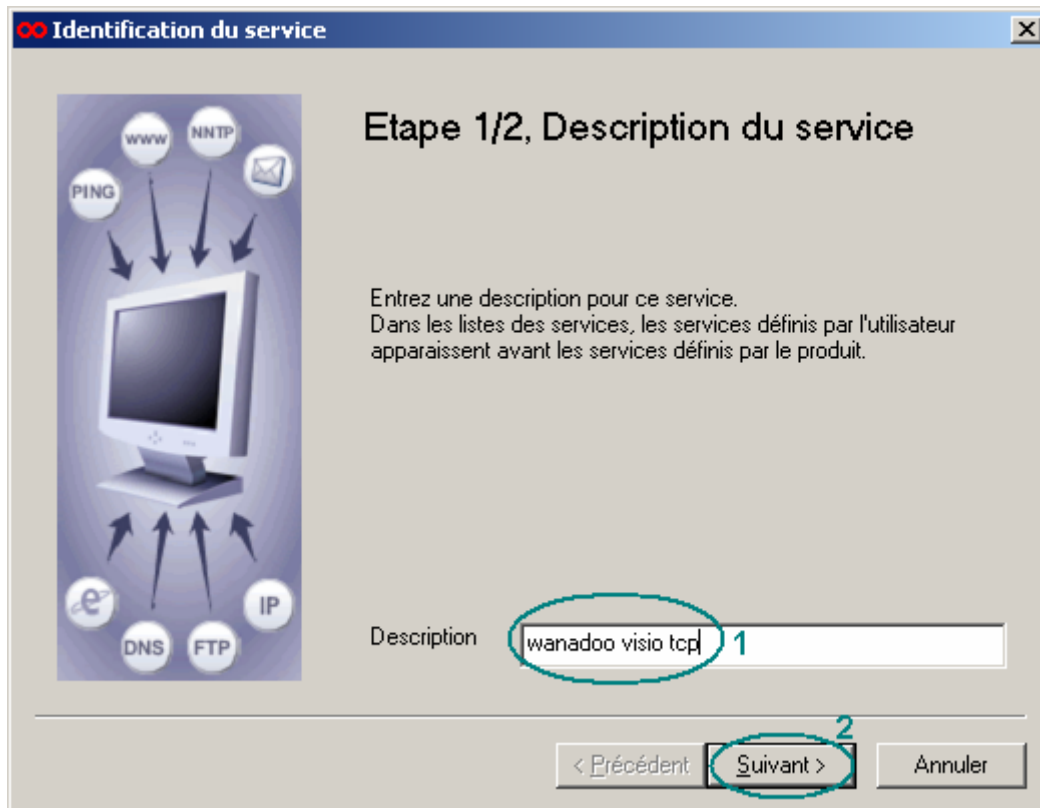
Identification du service

WWW NNTP PING

Etape 1/2, Description du service

Entrez une description pour ce service.
Dans les listes des services, les services définis par l'utilisateur apparaissent avant les services définis par le produit.

IP DNS FTP

Description wanadoo visio tcp 1

2

< Précédent Suivant > Annuler